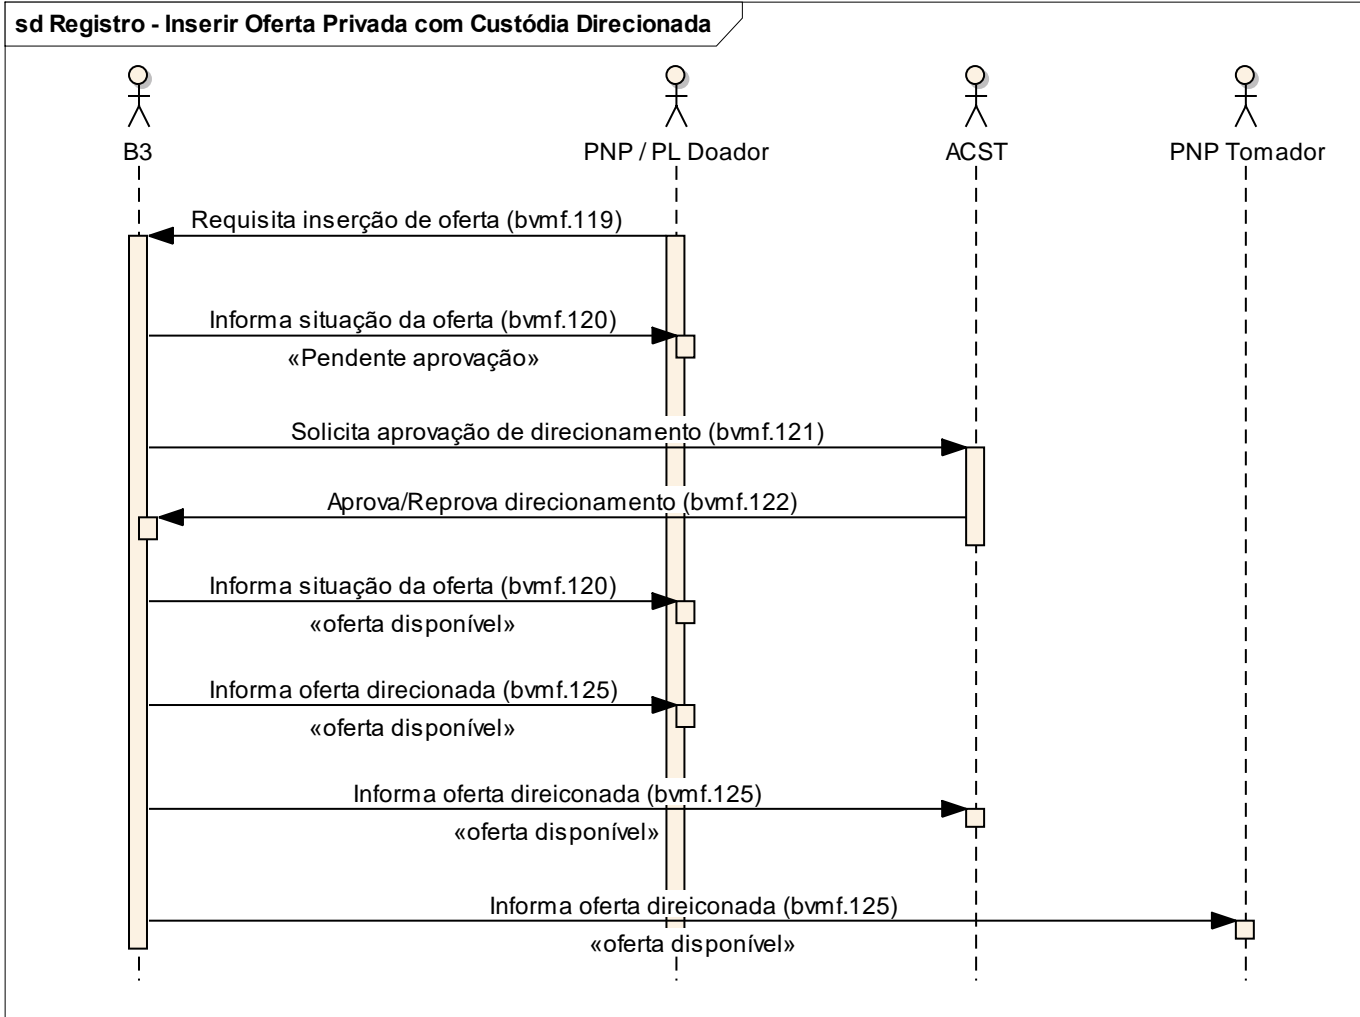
sd Registro - Inserir Oferta Privada com Custódia Direcionada

B3

PNP / PL Doador

ACST

PNP Tomador

Requisita inserção de oferta (bvmf.119)

Informa situação da oferta (bvmf.120)

«Pendente aprovação»

Solicita aprovação de direcionamento (bvmf.121)

Aprova/Reprova direcionamento (bvmf.122)

Informa situação da oferta (bvmf.120)

«oferta disponível»

Informa oferta direcionada (bvmf.125)

«oferta disponível»

Informa oferta direiconada (bvmf.125)

«oferta disponível»

Informa oferta direiconada (bvmf.125)

«oferta disponível»